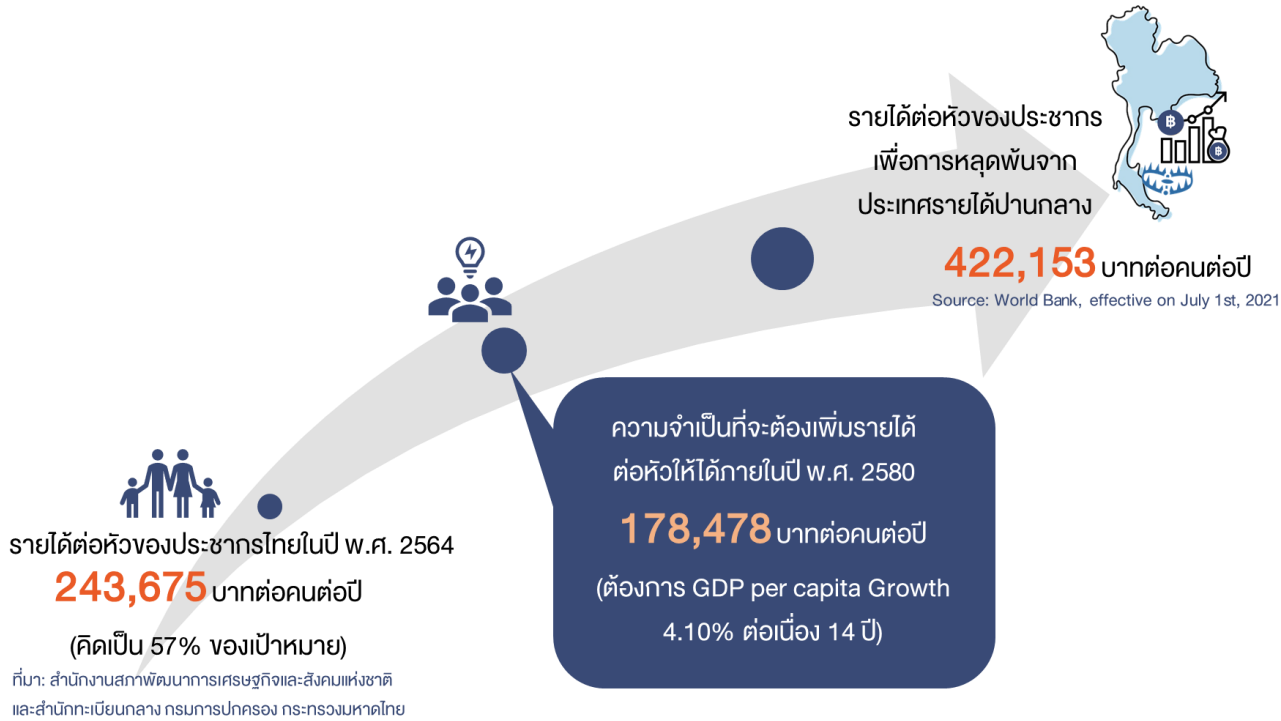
รายได้ต่อหัวของประชากร
เพื่อการหลุดพ้นจาก
ประเทศรายได้ปานกลาง

422,153 บาทต่อคนต่อปี
Source: World Bank, effective on July 1st, 2021

ความจำเป็นที่จะต้องเพิ่มรายได้
ต่อหัวให้ได้ภายในปี พ.ศ. 2580

178,478 บาทต่อคนต่อปี

(ต้องการ GDP per capita Growth
4.10% ต่อเนื่อง 14 ปี)

รายได้ต่อหัวของประชากรไทยในปี พ.ศ. 2564
243,675 บาทต่อคนต่อปี

(คิดเป็น 57% ของเป้าหมาย)

ที่มา: สำนักงานสภาพัฒนาการเศรษฐกิจและสังคมแห่งชาติ
และสำนักทะเบียนกลาง กรมการปกครอง กระทรวงมหาดไทย